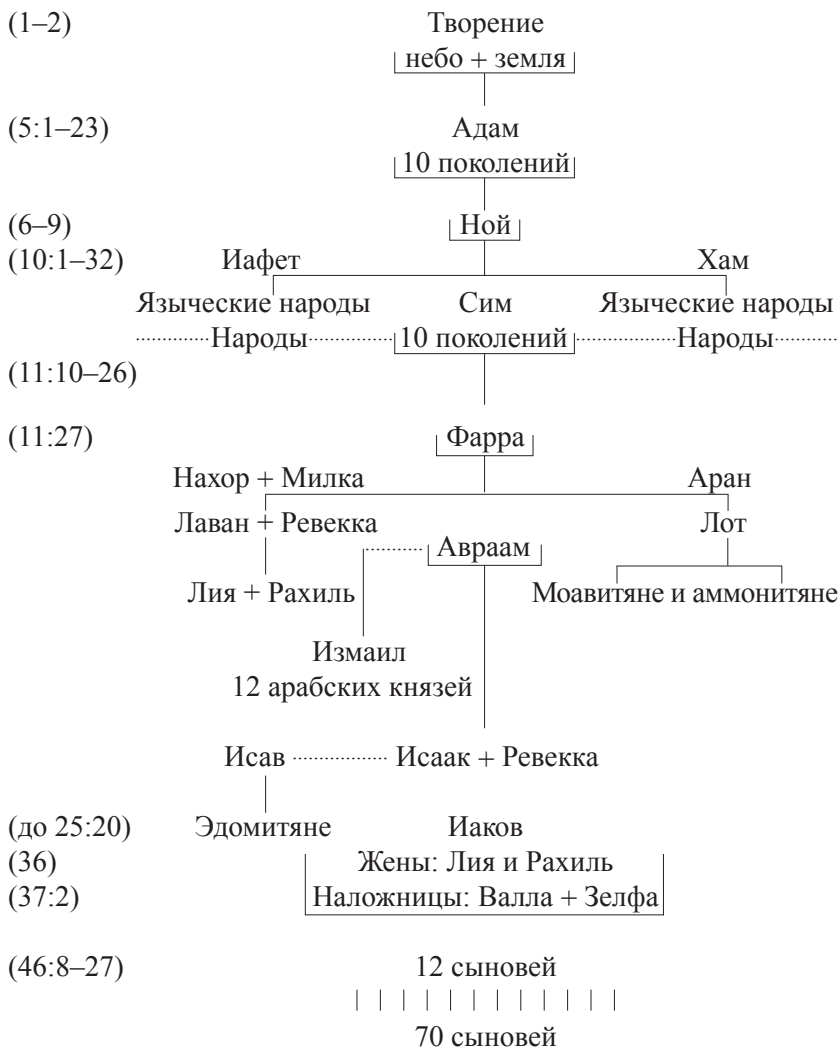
(1–2) Творение
небо + земля

(5:1–23) Адам
10 поколений

(6–9) Ной
(10:1–32) Иафет Хам
Языческие народы Сим Языческие народы
Народы 10 поколений Народы
(11:10–26)

(11:27) Фарра
Нахор + Милка Аран
Лаван + Ревекка Лот
Авраам
Лия + Рахиль Моавитяне и аммонитяне
Измаил
12 арабских князей

Исав Исаак + Ревекка

(до 25:20) Эдомитяне Иаков
(36) Жены: Лия и Рахиль
(37:2) Наложницы: Валла + Зелфа

(46:8–27) 12 сыновей
70 сыновей